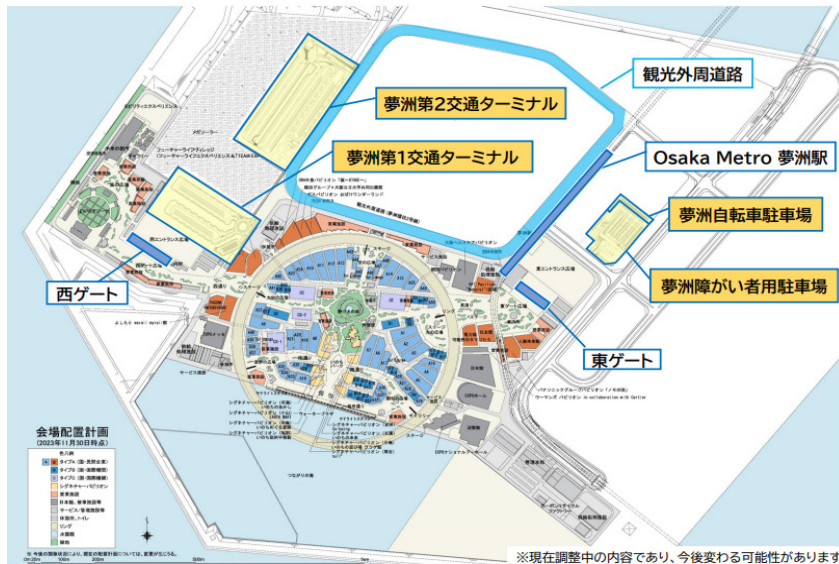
観光外周道路

夢洲第2交通ターミナル

夢洲第1交通ターミナル

Osaka Metro 夢洲駅

夢洲自転車駐車場

夢洲障がい者用駐車場

西ゲート

東ゲート

西エントランス広場

東エントランス広場

メガソーラー

つながりの海

会場配置計画
(2023年11月30日時点)

※現在調整中の内容であり、今後変わる可能性があります